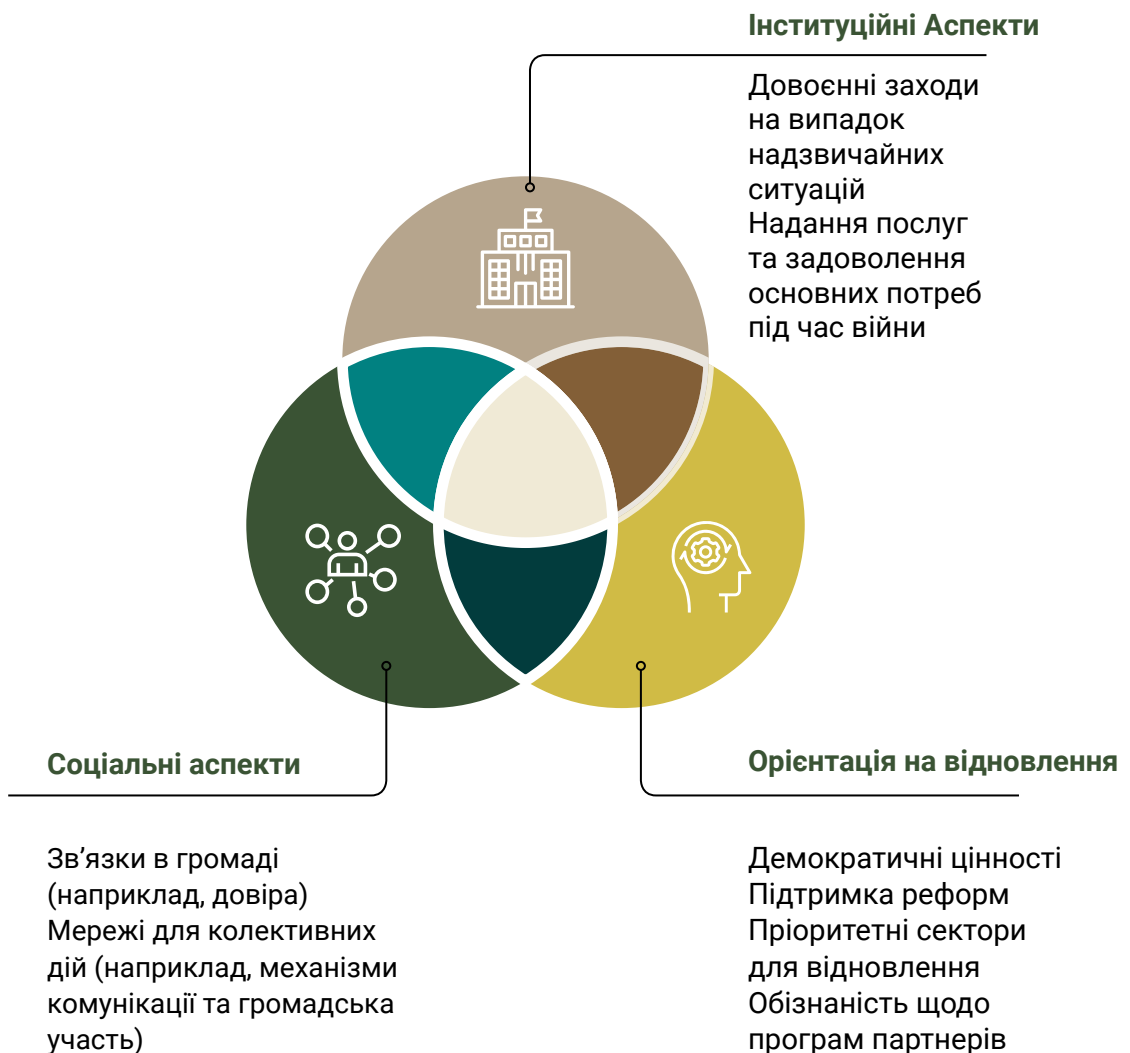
Інституційні Аспекти

Довоєнні заходи на випадок надзвичайних ситуацій
Надання послуг та задоволення основних потреб під час війни

Соціальні аспекти

Зв’язки в громаді (наприклад, довіра)
Мережі для колективних дій (наприклад, механізми комунікації та громадська участь)

Орієнтація на відновлення

Демократичні цінності
Підтримка реформ
Пріоритетні сектори для відновлення
Обізнаність щодо програм партнерів